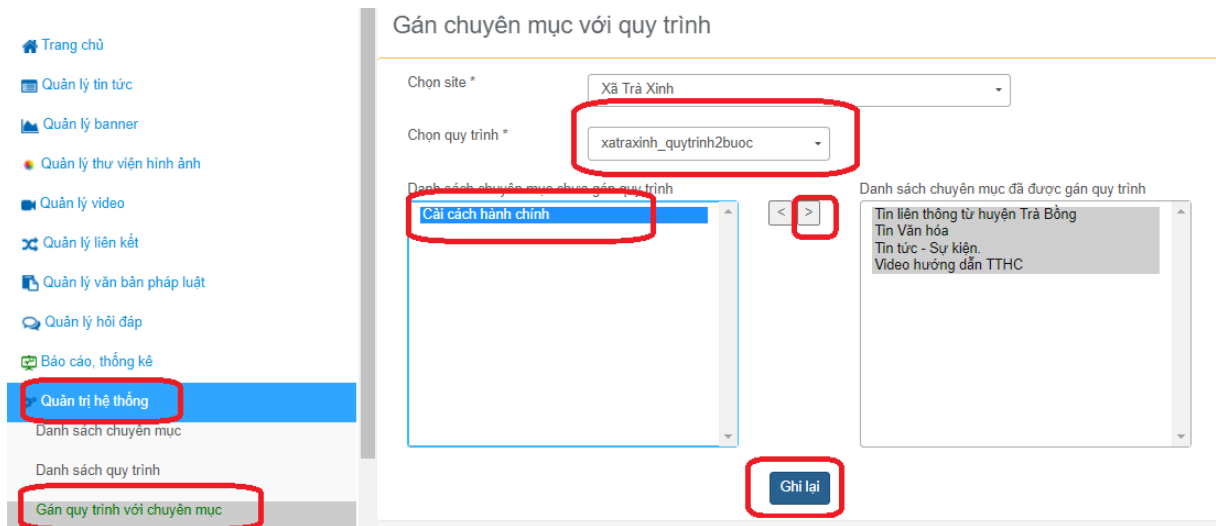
Trang chủ
Quản lý tin tức
Quản lý banner
Quản lý thư viện hình ảnh
Quản lý video
Quản lý liên kết
Quản lý văn bản pháp luật
Quản lý hỏi đáp
Báo cáo, thống kê
Quản trị hệ thống
Danh sách chuyên mục
Danh sách quy trình
Gán quy trình với chuyên mục

Gán chuyên mục với quy trình

Chọn site *
Xã Trà Xinh
Chọn quy trình *
xatraxinh_quytrinh2buoc

Danh sách chuyên mục chưa gán quy trình
Cải cách hành chính

<
>

Danh sách chuyên mục đã được gán quy trình
Tin liên thông từ huyện Trà Bồng
Tin Văn hóa
Tin tức - Sự kiện.
Video hướng dẫn TTHC

Ghi lại